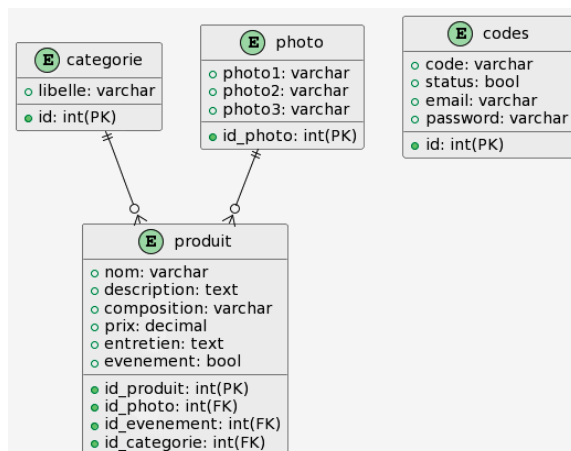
E categorie
libelle: varchar
id: int(PK)

E photo
photo1: varchar
photo2: varchar
photo3: varchar
id_photo: int(PK)

E codes
code: varchar
status: bool
email: varchar
password: varchar
id: int(PK)

E produit
nom: varchar
description: text
composition: varchar
prix: decimal
entretien: text
evenement: bool
id_produit: int(PK)
id_photo: int(FK)
id_evenement: int(FK)
id_categorie: int(FK)